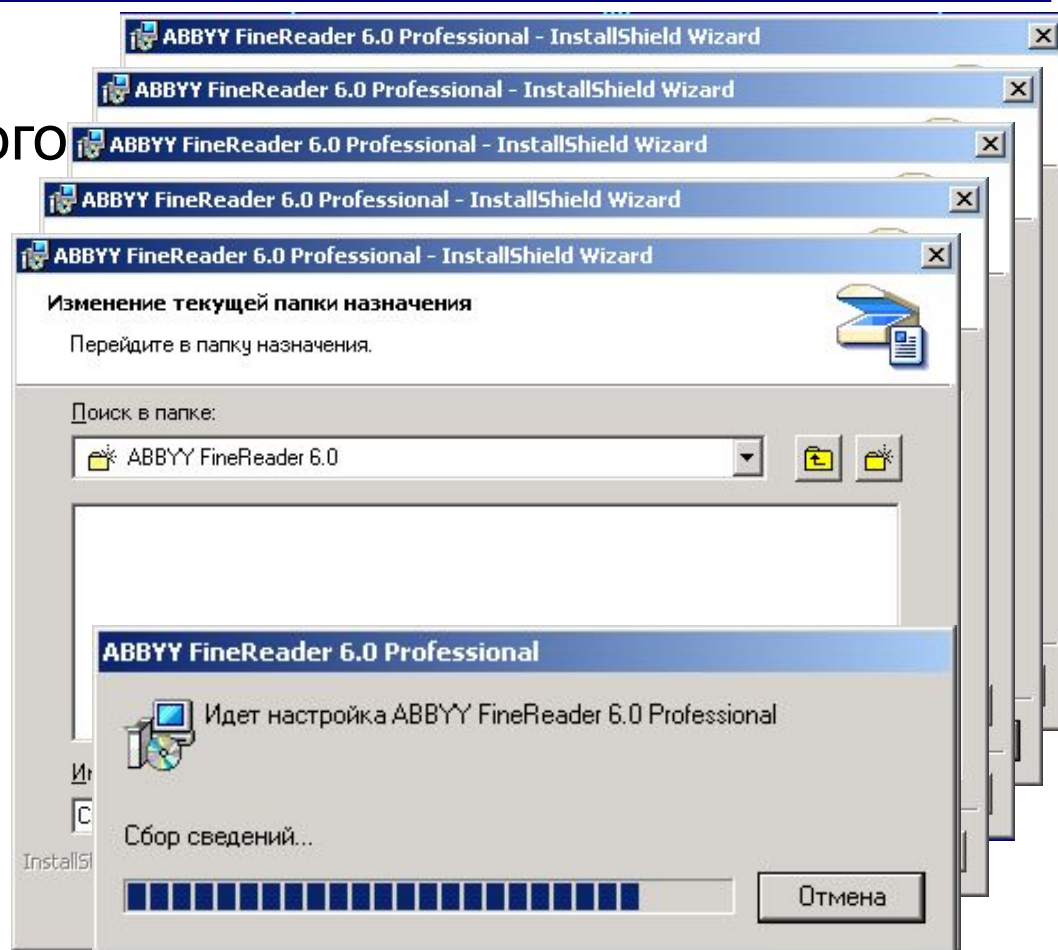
ого

ABBYY FineReader 6.0 Professional - InstallShield Wizard

ABBYY FineReader 6.0 Professional - InstallShield Wizard

ABBYY FineReader 6.0 Professional - InstallShield Wizard

ABBYY FineReader 6.0 Professional - InstallShield Wizard

ABBYY FineReader 6.0 Professional - InstallShield Wizard

Изменение текущей папки назначения

Перейдите в папку назначения.

Поиск в папке:

ABBYY FineReader 6.0

Ин

C

InstallSh

ABBYY FineReader 6.0 Professional

Идет настройка ABBYY FineReader 6.0 Professional

Сбор сведений...

Отмена